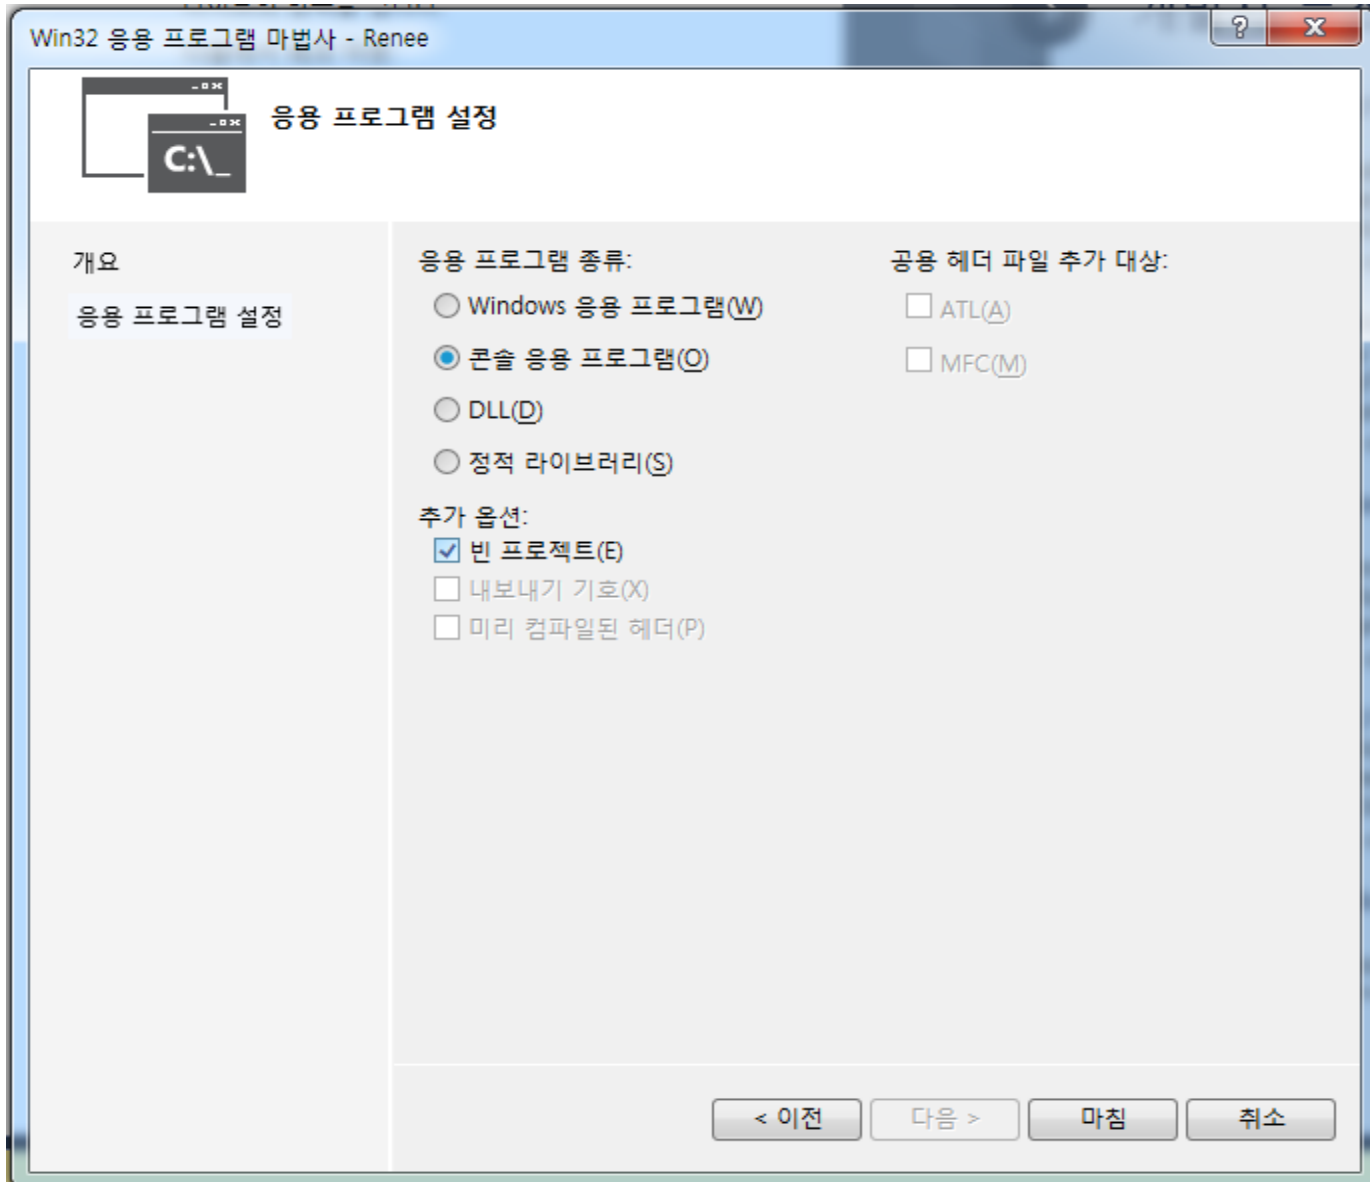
Win32 응용 프로그램 마법사 - Renee

?
X

C:\_

응용 프로그램 설정

개요

응용 프로그램 설정

응용 프로그램 종류:

Windows 응용 프로그램(W)

콘솔 응용 프로그램(O)

DLL(D)

정적 라이브러리(S)

추가 옵션:

빈 프로젝트(E)

내보내기 기호(X)

미리 컴파일된 헤더(P)

공용 헤더 파일 추가 대상:

ATL(A)

MFC(M)

< 이전

다음 >

마침

취소